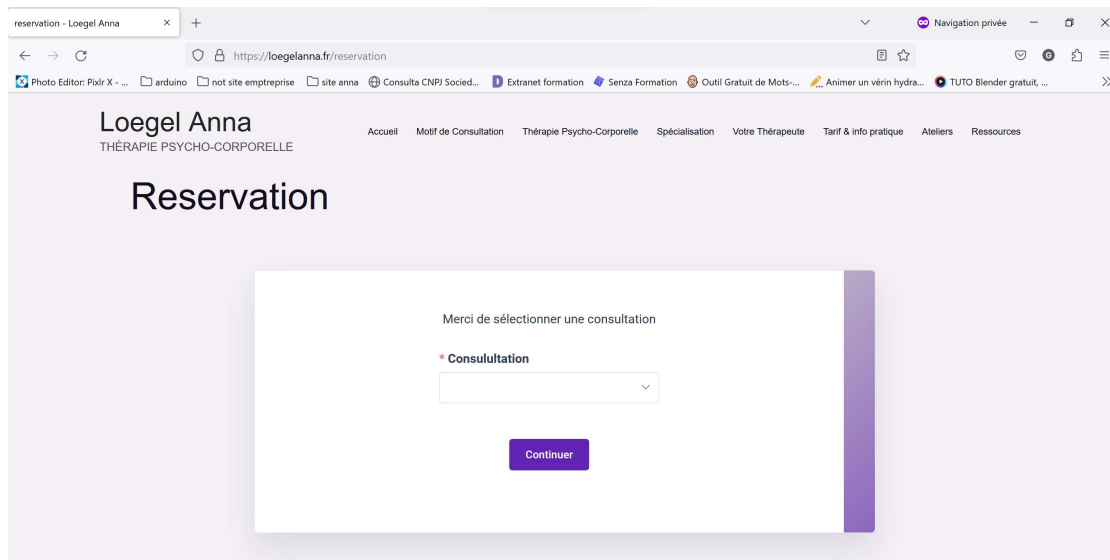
reservation - Loegel Anna ×

Navigation privée

https://loegelanna.fr/reservation

Photo Editor: Pixlr X - ... arduino not site emptreprise site anna Consulta CNPJ Socied... Extranet formation Senza Formation Outil Gratuit de Mots-... Animer un vérin hydra... TUTO Blender gratuit, ...

Loegel Anna
THÉRAPIE PSYCHO-CORPORELLE

Accueil Motif de Consultation Thérapie Psycho-Corporelle Spécialisation Votre Thérapeute Tarif & info pratique Ateliers Ressources

Reservation

Merci de sélectionner une consultation

* Consulultation

Continuer